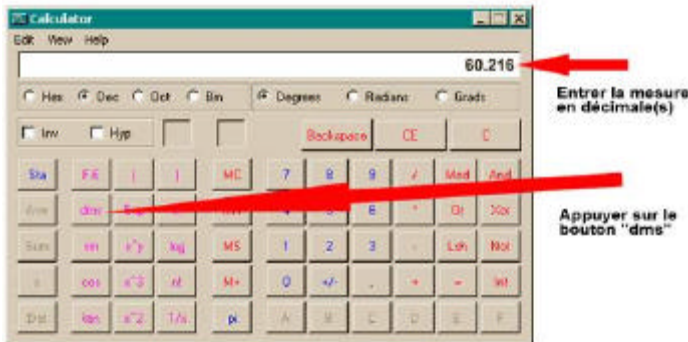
Calculator

Edit View Help

60.216

Entrer la mesure en décimale(s)

Hex Dec Oct Bin

Degrees Radians Grads

Inv Hyp

Backspace CE C

Sta F-E ( ) MC 7 8 9 / Mod And

Ave dms Exp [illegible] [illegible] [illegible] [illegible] 6 * Or Xor

Appuyer sur le bouton "dms"

Sum sin x^y log MS 1 2 3 - Lsh Not

s cos x^3 n! M+ 0 +/- . + = Int

Dat tan x^2 1/x pi A B C D E F